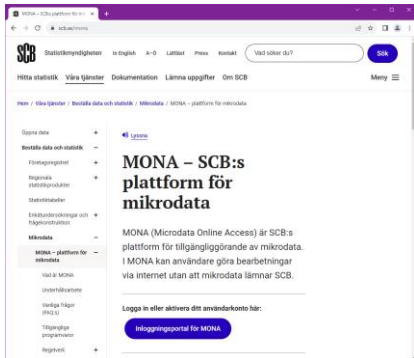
MONA – SCB:s plattform för mik ×
+
scb.se/mona

SCB Statistikmyndigheten In English A–Ö Lättläst Press Kontakt Vad söker du? Sök

Hitta statistik Våra tjänster Dokumentation Lämna uppgifter Om SCB Meny

Hem / Våra tjänster / Beställa data och statistik / Mikrodata / MONA – plattform för mikrodata

Öppna data +
Beställa data och statistik −
Företagsregistret +
Regionala statistikprodukter +
Statistiktabeller
Enkätundersökningar och frågekonstruktion +
Mikrodata −
MONA – plattform för mikrodata −
Vad är MONA
Underhållsarbete
Vanliga frågor (FAQ:s)
Tillgängliga programvaror
Regelverk +

Lyssna

MONA – SCB:s plattform för mikrodata

MONA (Microdata Online Access) är SCB:s plattform för tillgängliggörande av mikrodata. I MONA kan användare göra bearbetningar via internet utan att mikrodata lämnar SCB.

Logga in eller aktivera ditt användarkonto här:

Inloggningsportal för MONA